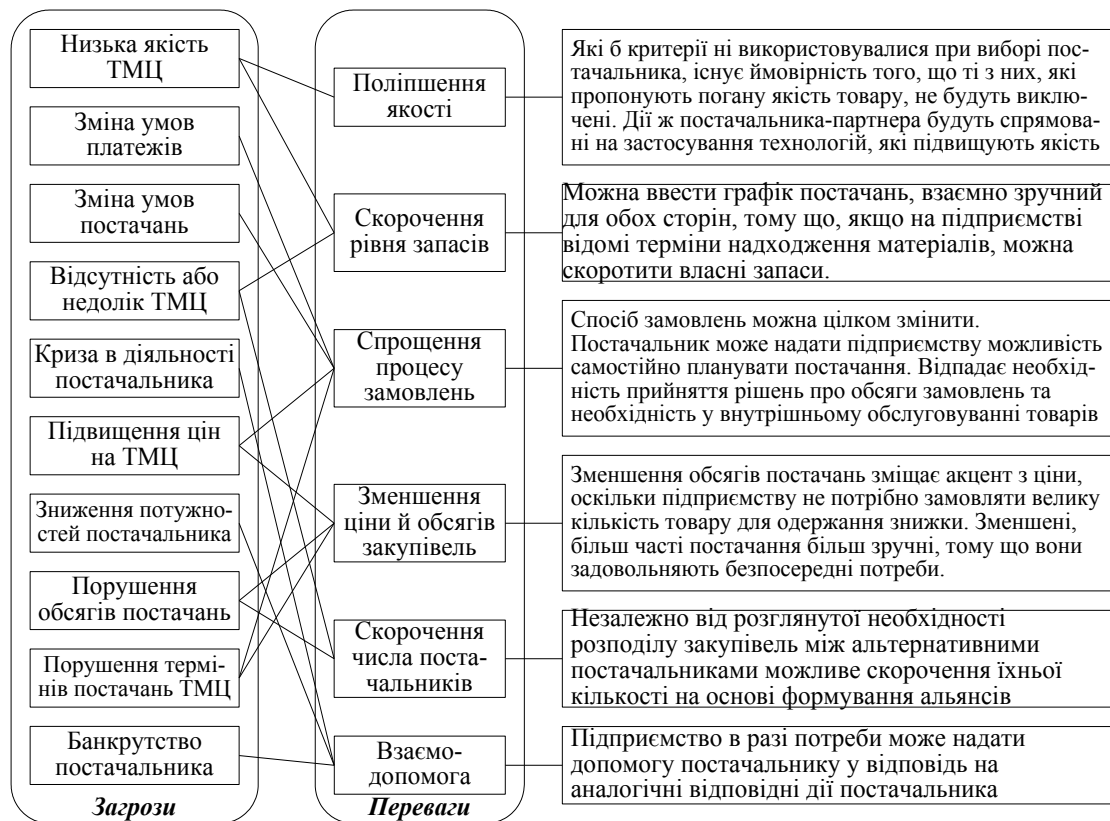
Низька якість ТМЦ

Зміна умов платежів

Зміна умов постачань

Відсутність або недолік ТМЦ

Криза в діяльності постачальника

Підвищення цін на ТМЦ

Зниження потужностей постачальника

Порушення обсягів постачань

Порушення термінів постачань ТМЦ

Банкрутство постачальника

Загрози

Поліпшення якості

Скорочення рівня запасів

Спрощення процесу замовлень

Зменшення ціни й обсягів закупівель

Скорочення числа постачальників

Взаємодопомога

Переваги

Які б критерії ні використовувалися при виборі постачальника, існує ймовірність того, що ті з них, які пропонують погану якість товару, не будуть виключені. Дії ж постачальника-партнера будуть спрямовані на застосування технологій, які підвищують якість

Можна ввести графік постачань, взаємно зручний для обох сторін, тому що, якщо на підприємстві відомі терміни надходження матеріалів, можна скоротити власні запаси.

Спосіб замовлень можна цілком змінити. Постачальник може надати підприємству можливість самостійно планувати постачання. Відпадає необхідність прийняття рішень про обсяги замовлень та необхідність у внутрішньому обслуговуванні товарів

Зменшення обсягів постачань зміщає акцент з ціни, оскільки підприємству не потрібно замовляти велику кількість товару для одержання знижки. Зменшені, більш часті постачання більш зручні, тому що вони задовольняють безпосередні потреби.

Незалежно від розглянутої необхідності розподілу закупівель між альтернативними постачальниками можливе скорочення їхньої кількості на основі формування альянсів

Підприємство в разі потреби може надати допомогу постачальнику у відповідь на аналогічні відповідні дії постачальника